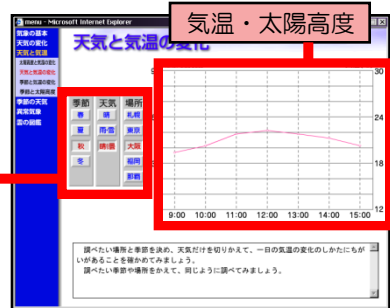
menu - Microsoft Internet Explorer

気温・太陽高度

気象の基本
天気の変化
天気と気温
太陽高度と気温の変化
天気と気温の変化
季節と太陽高度
季節の天気
異常気象
雲の図鑑

天気と気温の変化

| 季節 | 天気 | 場所 |
|---|---|---|
| 春 | 晴 | 札幌 |
| 夏 | 雨・曇 | 東京 |
| 秋 | 晴/曇 | 大阪 |
| 冬 | | 福岡 |
| | | 那覇 |

30
24
18
12

9:00 10:00 11:00 12:00 13:00 14:00 15:00

調べたい場所と季節を決め、天気だけを切りかえて、一日の気温の変化のしかたにちがいがあることを確かめてみましょう。
調べたい季節や場所をかえて、同じように調べてみましょう。